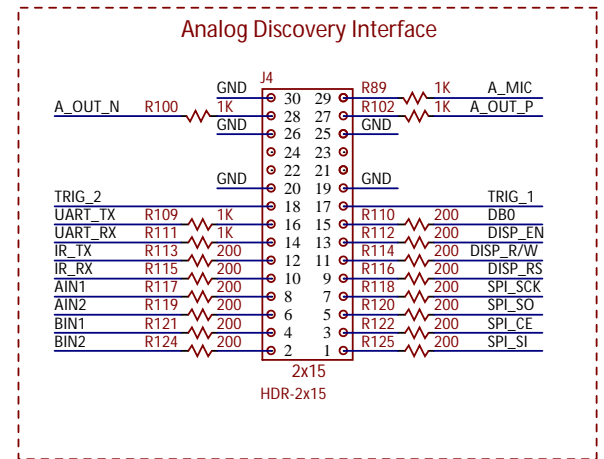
Analog Discovery Interface

J4

GND 30 29 R89 1K A_MIC
A_OUT_N R100 1K 28 27 R102 1K A_OUT_P
GND 26 25 GND
24 23
22 21
GND 20 19 GND
TRIG_2 18 17 TRIG_1
UART_TX R109 1K 16 15 R110 200 DB0
UART_RX R111 1K 14 13 R112 200 DISP_EN
IR_TX R113 200 12 11 R114 200 DISP_R/W
IR_RX R115 200 10 9 R116 200 DISP_RS
AIN1 R117 200 8 7 R118 200 SPI_SCK
AIN2 R119 200 6 5 R120 200 SPI_SO
BIN1 R121 200 4 3 R122 200 SPI_CE
BIN2 R124 200 2 1 R125 200 SPI_SI

2x15
HDR-2x15